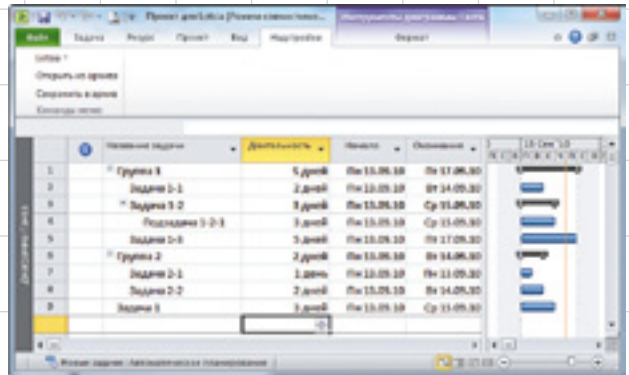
Проект gantt.xlsx [Режим совместимости]

Инструменты диаграммы Ганта

Файл | Задача | Ресурс | Проект | Вид | Надстройки | Формат

Lotus
Открыть из архива
Сохранить в архиве
Команды меню

|  |  | Название задачи | Длительность | Начало | Окончание |
|---|---|---|---|---|---|
| 1 |  | Группа 1 | 5 дней | Пн 13.09.10 | Пт 17.09.10 |
| 2 |  | Задача 1-1 | 2 дней | Пн 13.09.10 | Вт 14.09.10 |
| 3 |  | Задача 1-2 | 3 дней | Пн 13.09.10 | Ср 15.09.10 |
| 4 |  | Подзадача 1-2-1 | 3 дней | Пн 13.09.10 | Ср 15.09.10 |
| 5 |  | Задача 1-3 | 5 дней | Пн 13.09.10 | Пт 17.09.10 |
| 6 |  | Группа 2 | 2 дней | Пн 13.09.10 | Вт 14.09.10 |
| 7 |  | Задача 2-1 | 1 день | Пн 13.09.10 | Пн 13.09.10 |
| 8 |  | Задача 2-2 | 2 дней | Пн 13.09.10 | Вт 14.09.10 |
| 9 |  | Задача 3 | 3 дней | Пн 13.09.10 | Ср 15.09.10 |

13 Сен '10

Диаграмма Ганта

Новые задачи : Автоматическое планирование